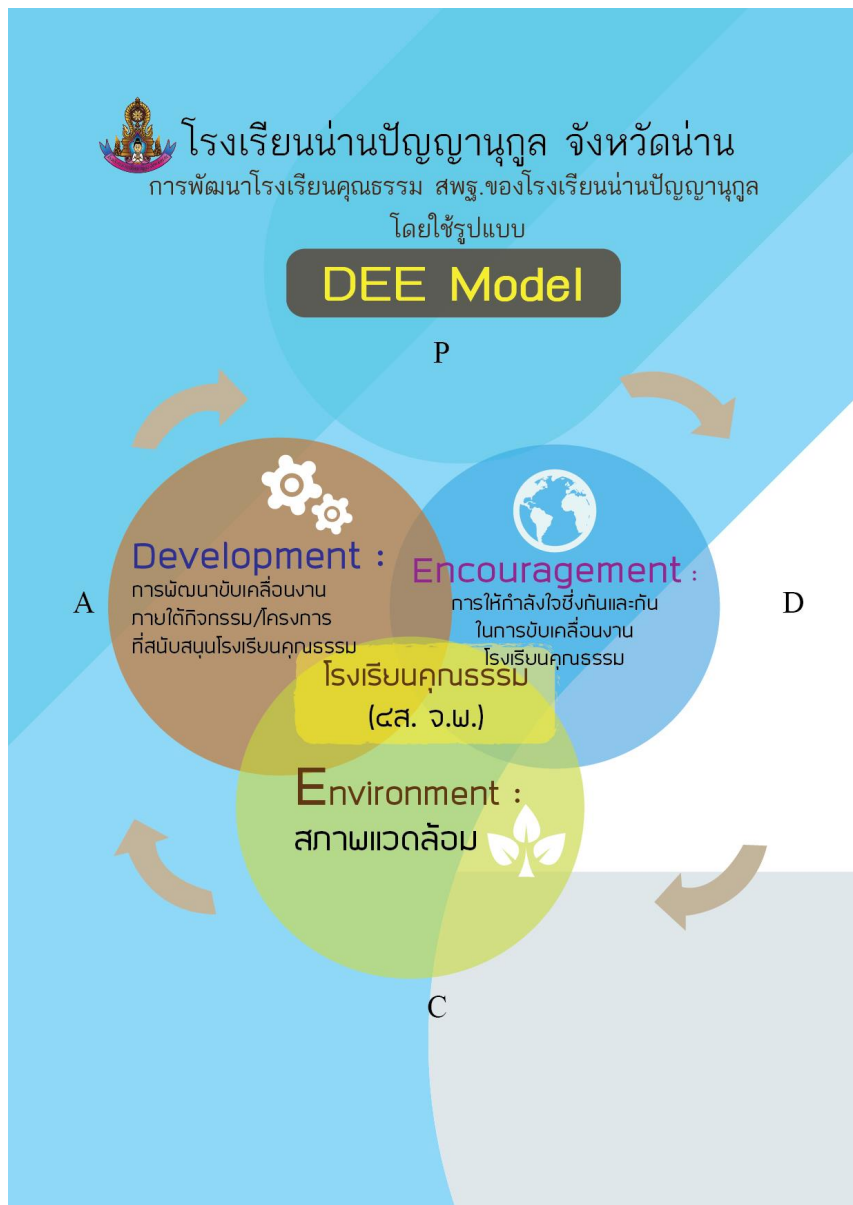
โรงเรียนน่านปัญญานุกูล จังหวัดน่าน
การพัฒนาโรงเรียนคุณธรรม สพฐ.ของโรงเรียนน่านปัญญานุกูล
โดยใช้รูปแบบ

DEE Model

P

A

Development :
การพัฒนาขับเคลื่อนงาน
ภายใต้กิจกรรม/โครงการ
ที่สนับสนุนโรงเรียนคุณธรรม

Encouragement :
การให้กำลังใจซึ่งกันและกัน
ในการขับเคลื่อนงาน
โรงเรียนคุณธรรม

D

โรงเรียนคุณธรรม
(๔ส. จ.พ.)

Environment :
สภาพแวดล้อม

C